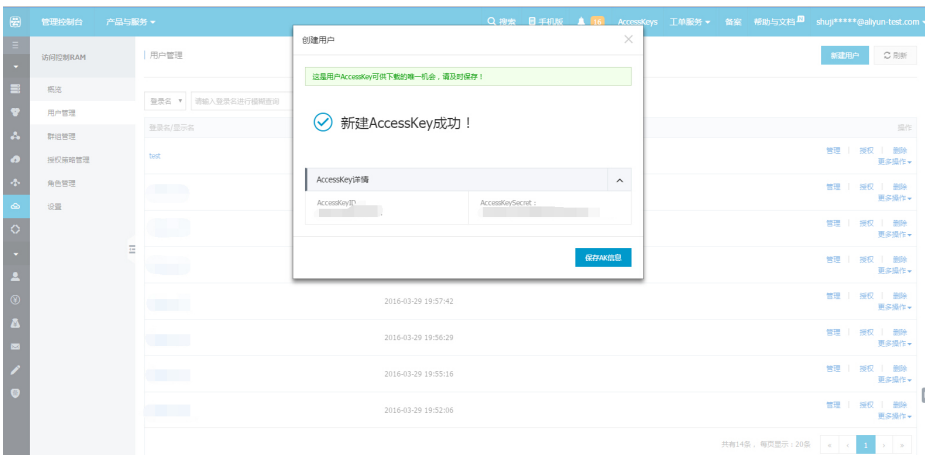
管理控制台　产品与服务 ▾　搜索　手机版　16　AccessKeys　工单服务 ▾　备案　帮助与文档　shuji*****@aliyun-test.com ▾

访问控制RAM

概览
用户管理
群组管理
授权策略管理
角色管理
设置

用户管理

登录名 ▾　请输入登录名进行模糊查询

登录名/显示名

test

2016-03-29 19:57:42
2016-03-29 19:56:29
2016-03-29 19:55:16
2016-03-29 19:52:06

新建用户　刷新

操作

管理 | 授权 | 删除
更多操作 ▾

共有14条，每页显示：20条

1

创建用户

这是用户AccessKey可供下载的唯一机会，请及时保存！

新建AccessKey成功！

AccessKey详情

AccessKeyID：

AccessKeySecret：

保存AK信息